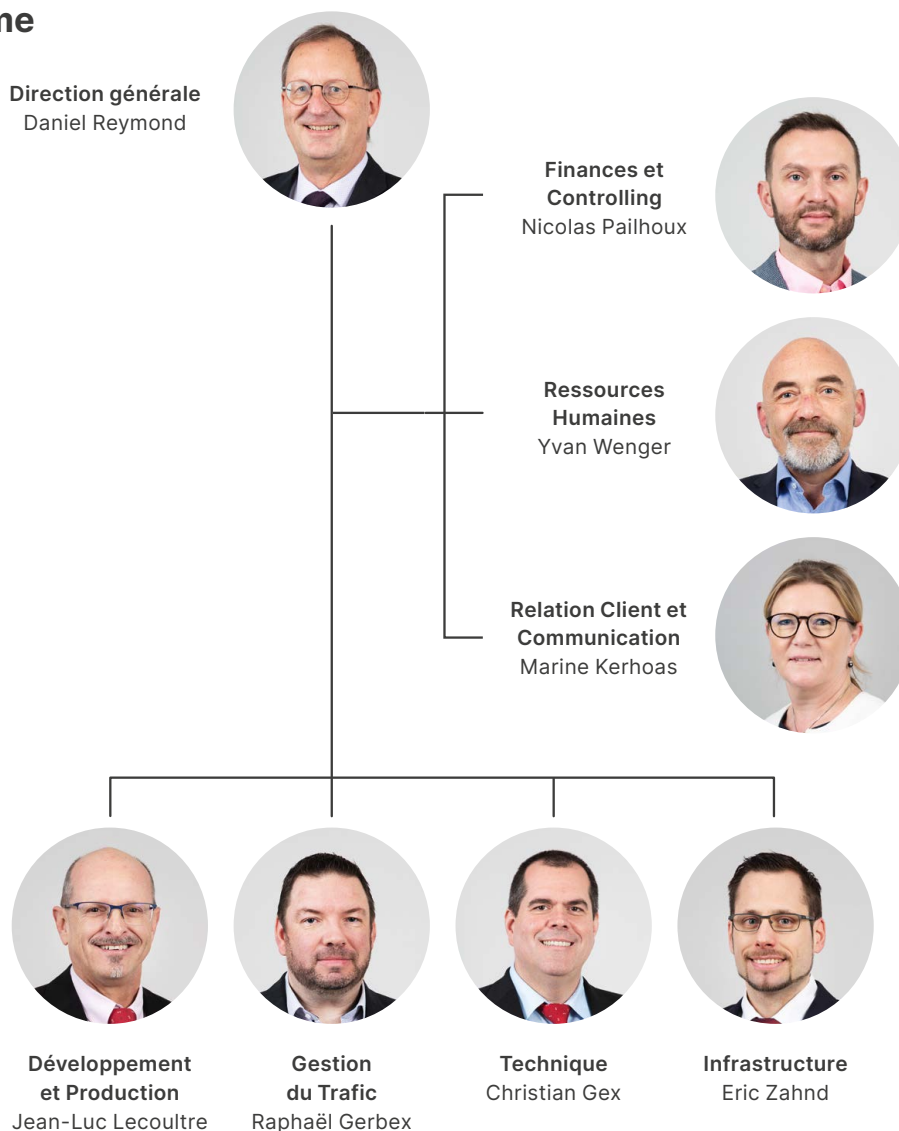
ne

Direction générale
Daniel Reymond

Finances et Controlling
Nicolas Pailhoux

Ressources Humaines
Yvan Wenger

Relation Client et Communication
Marine Kerhoas

Développement et Production
Jean-Luc Lecoultre

Gestion du Trafic
Raphaël Gerbex

Technique
Christian Gex

Infrastructure
Eric Zahnd